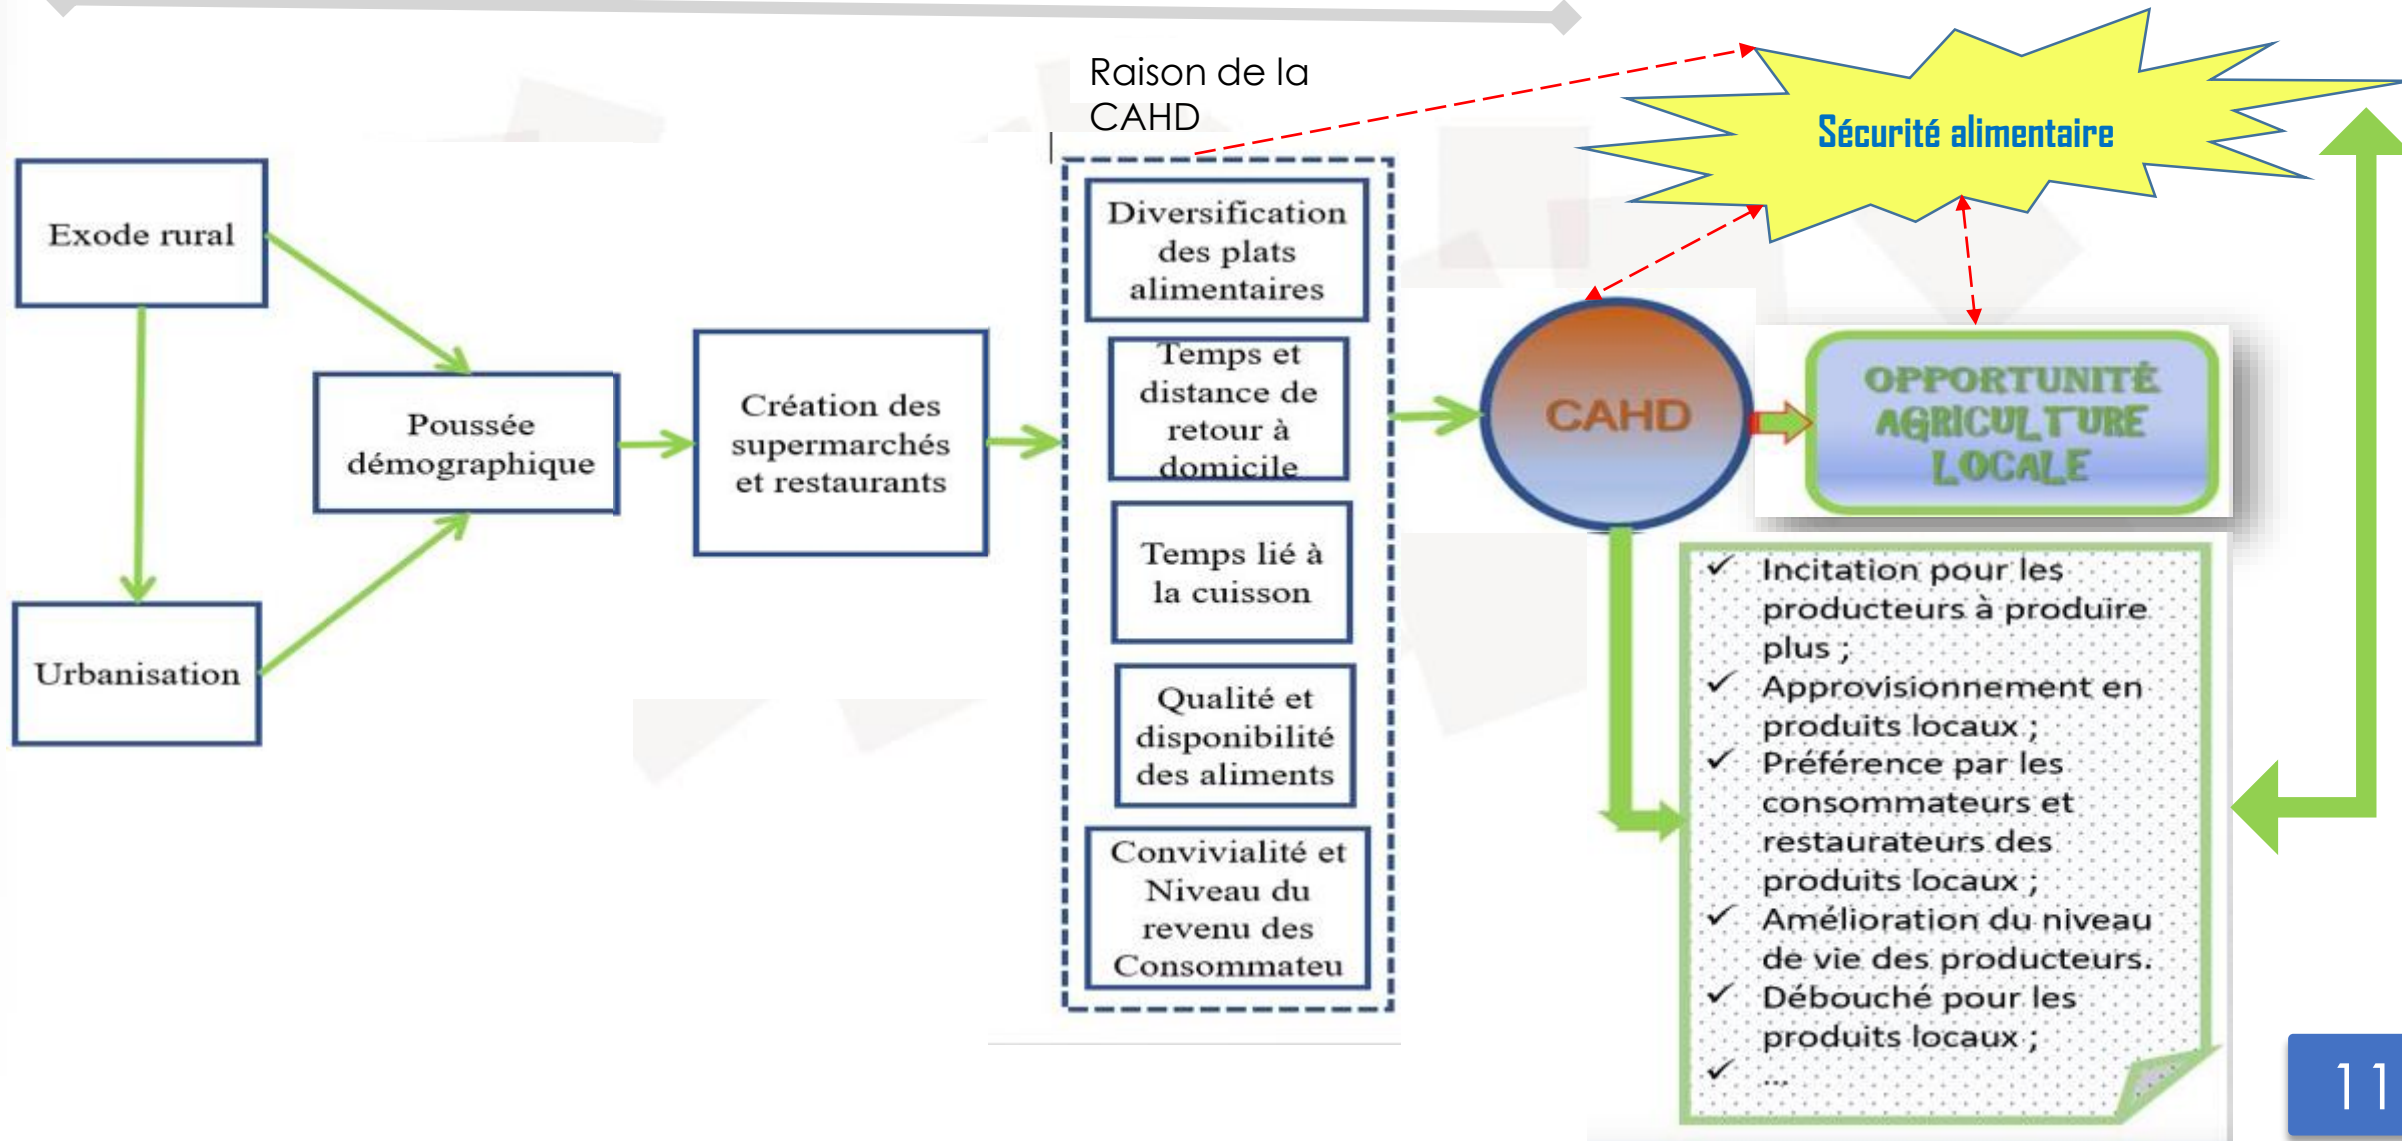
Raison de la CAHD

Sécurité alimentaire

Exode rural

Poussée démographique

Urbanisation

Création des supermarchés et restaurants

Diversification des plats alimentaires

Temps et distance de retour à domicile

Temps lié à la cuisson

Qualité et disponibilité des aliments

Convivialité et Niveau du revenu des Consommateu

CAHD

OPPORTUNITÉ AGRICULTURE LOCALE

✓ Incitation pour les producteurs à produire plus ;
✓ Approvisionnement en produits locaux ;
✓ Préférence par les consommateurs et restaurateurs des produits locaux ;
✓ Amélioration du niveau de vie des producteurs.
✓ Débouché pour les produits locaux ;
✓ ...

11